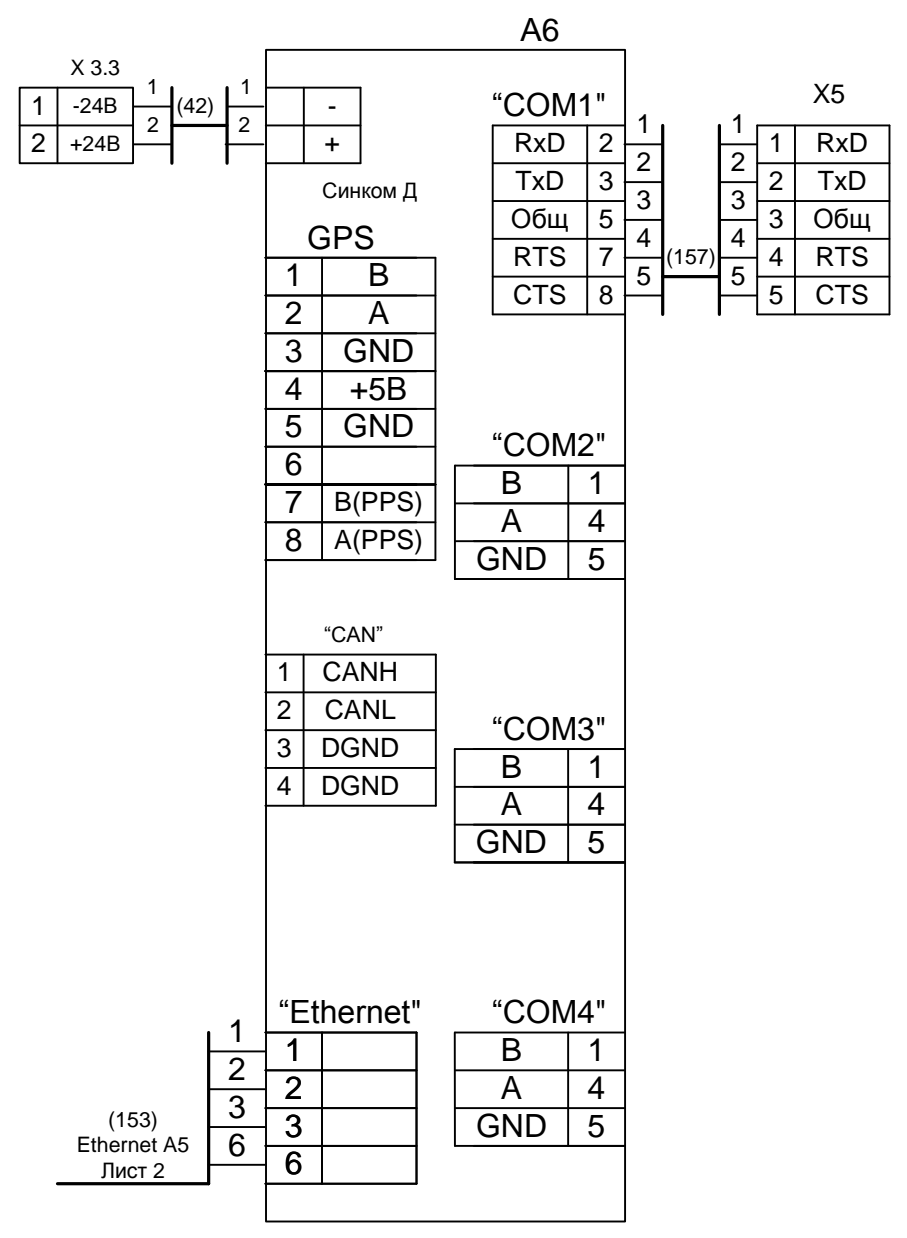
A6

X 3.3

| 1 | -24В |
|---|---|
| 2 | +24В |

1
2
(42)
1
2

| | - |
|---|---|
| | + |

Синком Д

"COM1"

| RxD | 2 |
|---|---|
| TxD | 3 |
| Общ | 5 |
| RTS | 7 |
| CTS | 8 |

1
2
3
4
5
(157)
1
2
3
4
5

X5

| 1 | RxD |
|---|---|
| 2 | TxD |
| 3 | Общ |
| 4 | RTS |
| 5 | CTS |

GPS

| 1 | B |
|---|---|
| 2 | A |
| 3 | GND |
| 4 | +5B |
| 5 | GND |
| 6 | |
| 7 | B(PPS) |
| 8 | A(PPS) |

"COM2"

| B | 1 |
|---|---|
| A | 4 |
| GND | 5 |

"CAN"

| 1 | CANH |
|---|---|
| 2 | CANL |
| 3 | DGND |
| 4 | DGND |

"COM3"

| B | 1 |
|---|---|
| A | 4 |
| GND | 5 |

"Ethernet"

| 1 | |
|---|---|
| 2 | |
| 3 | |
| 6 | |

1
2
3
6
(153)
Ethernet A5
Лист 2

"COM4"

| B | 1 |
|---|---|
| A | 4 |
| GND | 5 |